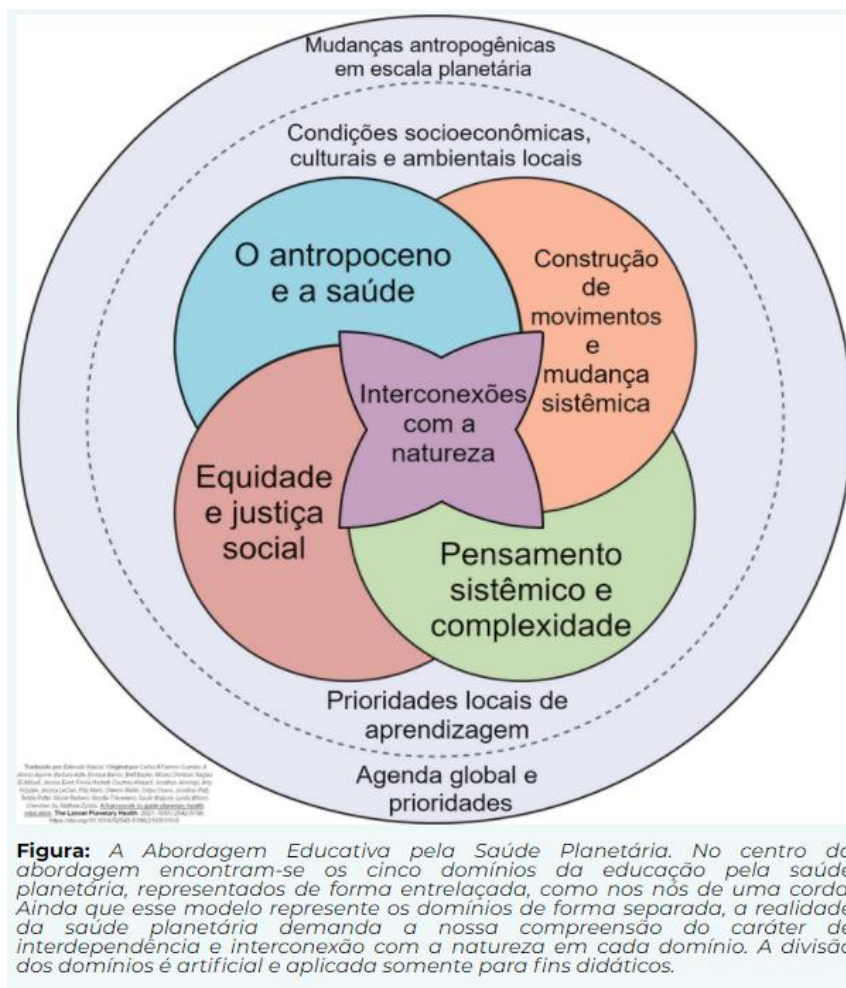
Mudanças antropogênicas em escala planetária

Condições socioeconômicas, culturais e ambientais locais

O antropoceno e a saúde

Construção de movimentos e mudança sistêmica

Interconexões com a natureza

Equidade e justiça social

Pensamento sistêmico e complexidade

Prioridades locais de aprendizagem

Agenda global e prioridades

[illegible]

**Figura:** A Abordagem Educativa pela Saúde Planetária. No centro da abordagem encontram-se os cinco domínios da educação pela saúde planetária, representados de forma entrelaçada, como nos nós de uma corda. Ainda que esse modelo represente os domínios de forma separada, a realidade da saúde planetária demanda a nossa compreensão do caráter de interdependência e interconexão com a natureza em cada domínio. A divisão dos domínios é artificial e aplicada somente para fins didáticos.